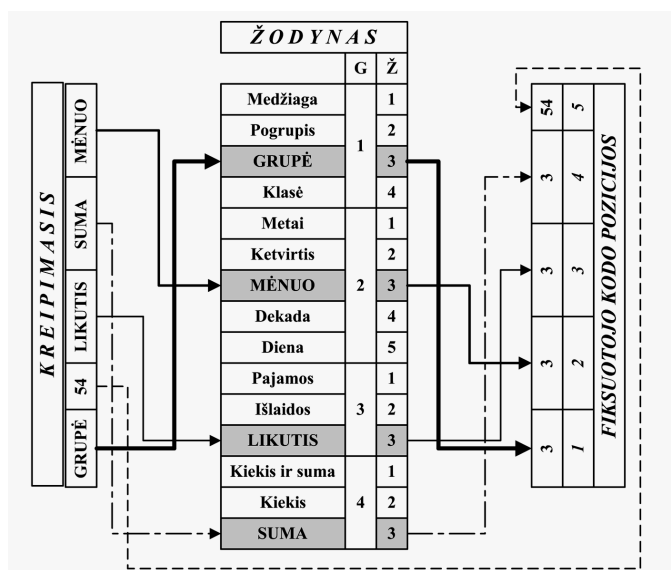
ŽODYNAS

| | G | Ž |
|---|---|---|
| Medžiaga | 1 | 1 |
| Pogrupis | | 2 |
| GRUPĖ | | 3 |
| Klasė | | 4 |
| Metai | 2 | 1 |
| Ketvirtis | | 2 |
| MĖNUO | | 3 |
| Dekada | | 4 |
| Diena | | 5 |
| Pajamos | 3 | 1 |
| Išlaidos | | 2 |
| LIKUTIS | | 3 |
| Kiekis ir suma | 4 | 1 |
| Kiekis | | 2 |
| SUMA | | 3 |

KREIPIMASIS

MĖNUO
SUMA
LIKUTIS
54
GRUPĖ

FIKSUOTOJO KODO POZICIJOS

| | |
|---|---|
| 54 | 5 |
| 3 | 4 |
| 3 | 3 |
| 3 | 2 |
| 3 | 1 |